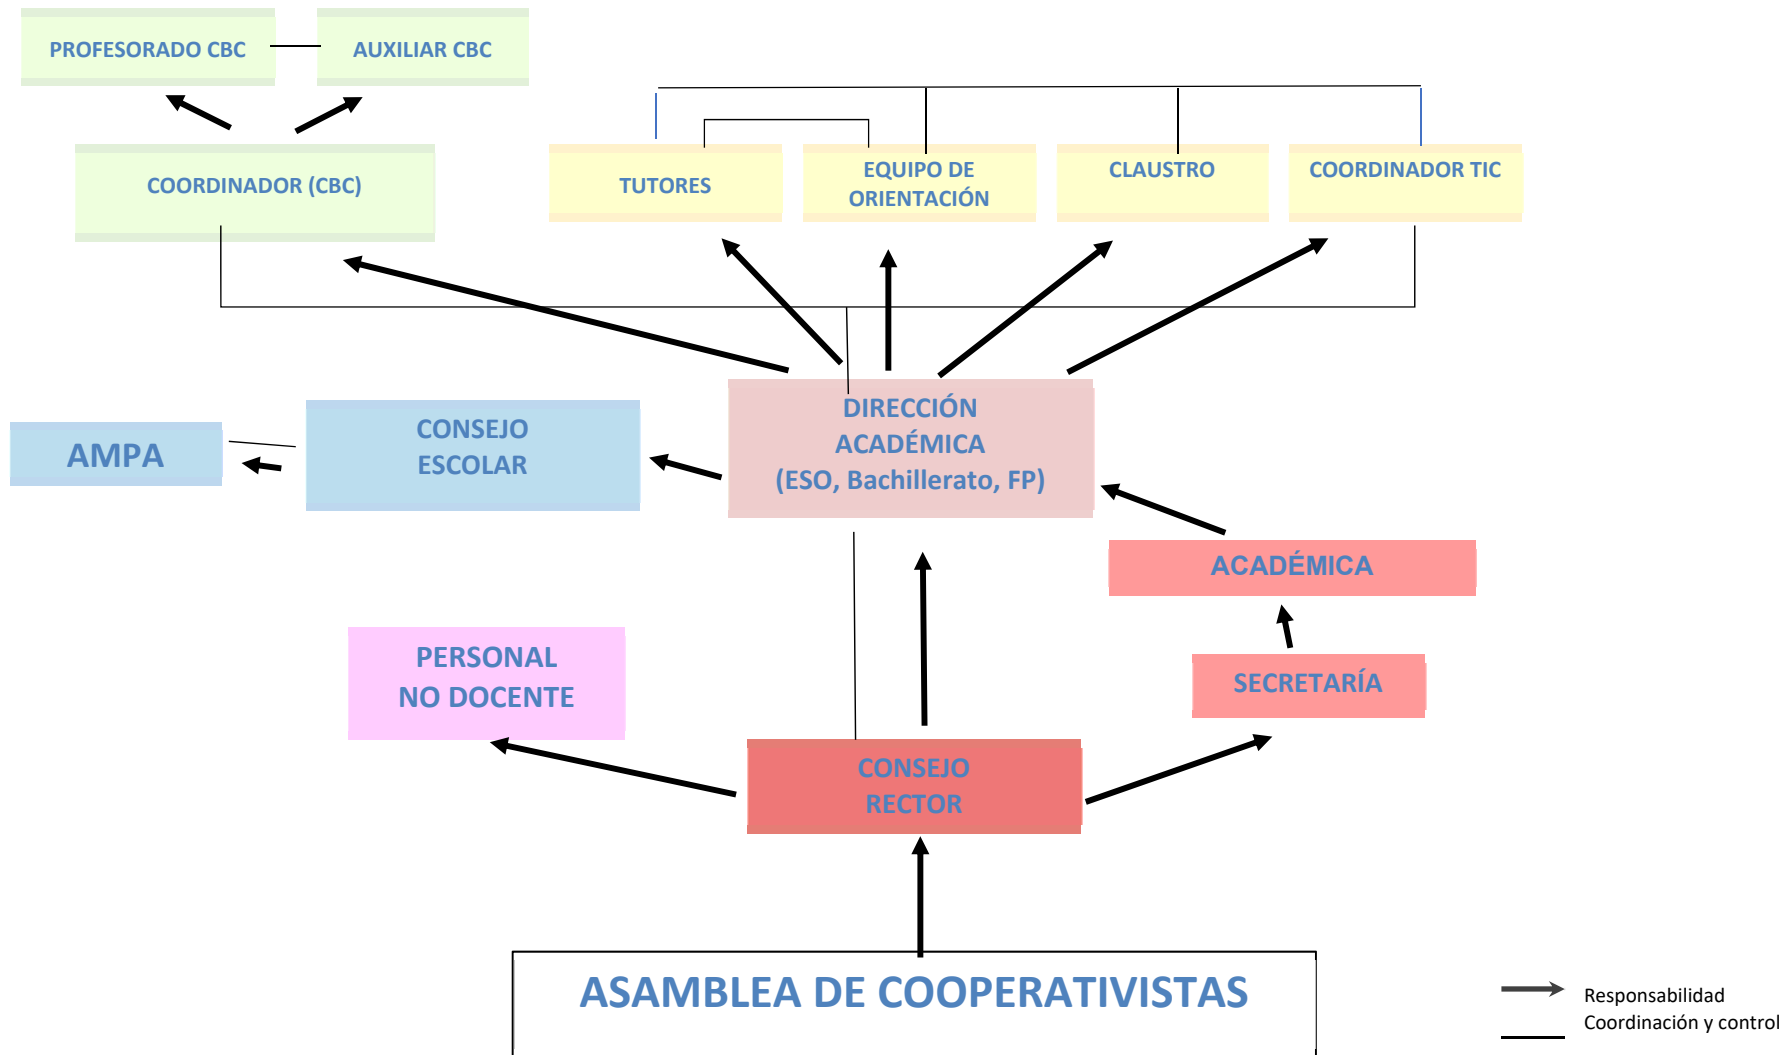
PROFESORADO CBC

AUXILIAR CBC

COORDINADOR (CBC)

TUTORES

EQUIPO DE ORIENTACIÓN

CLAUSTRO

COORDINADOR TIC

AMPA

CONSEJO ESCOLAR

DIRECCIÓN ACADÉMICA (ESO, Bachillerato, FP)

ACADÉMICA

PERSONAL NO DOCENTE

SECRETARÍA

CONSEJO RECTOR

ASAMBLEA DE COOPERATIVISTAS

Responsabilidad
Coordinación y control